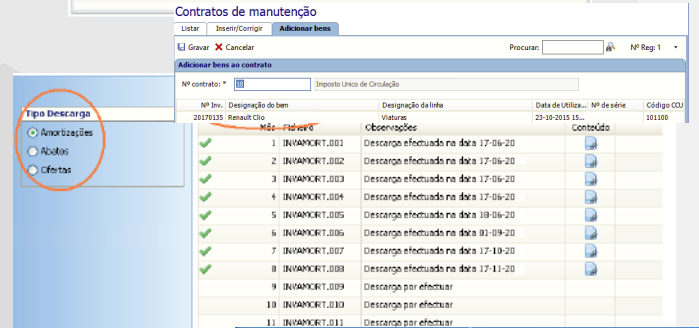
Contratos de manutenção

Listar | Inserir/Corrigir | Adicionar bens

Gravar ✕ Cancelar

Procurar:

Nº Reg: 1

Adicionar bens ao contrato

Nº contrato: * 18 Imposto Unico de Circulação

| Nº Inv. | Designação do bem | Designação da linha | Data de Utiliza... | Nº de série | Código CCU |
|---|---|---|---|---|---|
| 20170135 | Renault Clio | Viaturas | 23-10-2015 15... | | 101100 |

Tipo Descarga

Amortizações

Abates

Ofertas

| | Mês | Ficheiro | Observações | Conteúdo |
|---|---|---|---|---|
| ✔ | 1 | INVAMORT.001 | Descarga efectuada na data 17-06-20 | |
| ✔ | 2 | INVAMORT.002 | Descarga efectuada na data 17-06-20 | |
| ✔ | 3 | INVAMORT.003 | Descarga efectuada na data 17-06-20 | |
| ✔ | 4 | INVAMORT.004 | Descarga efectuada na data 17-06-20 | |
| ✔ | 5 | INVAMORT.005 | Descarga efectuada na data 18-06-20 | |
| ✔ | 6 | INVAMORT.006 | Descarga efectuada na data 01-09-20 | |
| ✔ | 7 | INVAMORT.007 | Descarga efectuada na data 17-10-20 | |
| ✔ | 8 | INVAMORT.008 | Descarga efectuada na data 17-11-20 | |
| | 9 | INVAMORT.009 | Descarga por efectuar | |
| | 10 | INVAMORT.010 | Descarga por efectuar | |
| | 11 | INVAMORT.011 | Descarga por efectuar | |